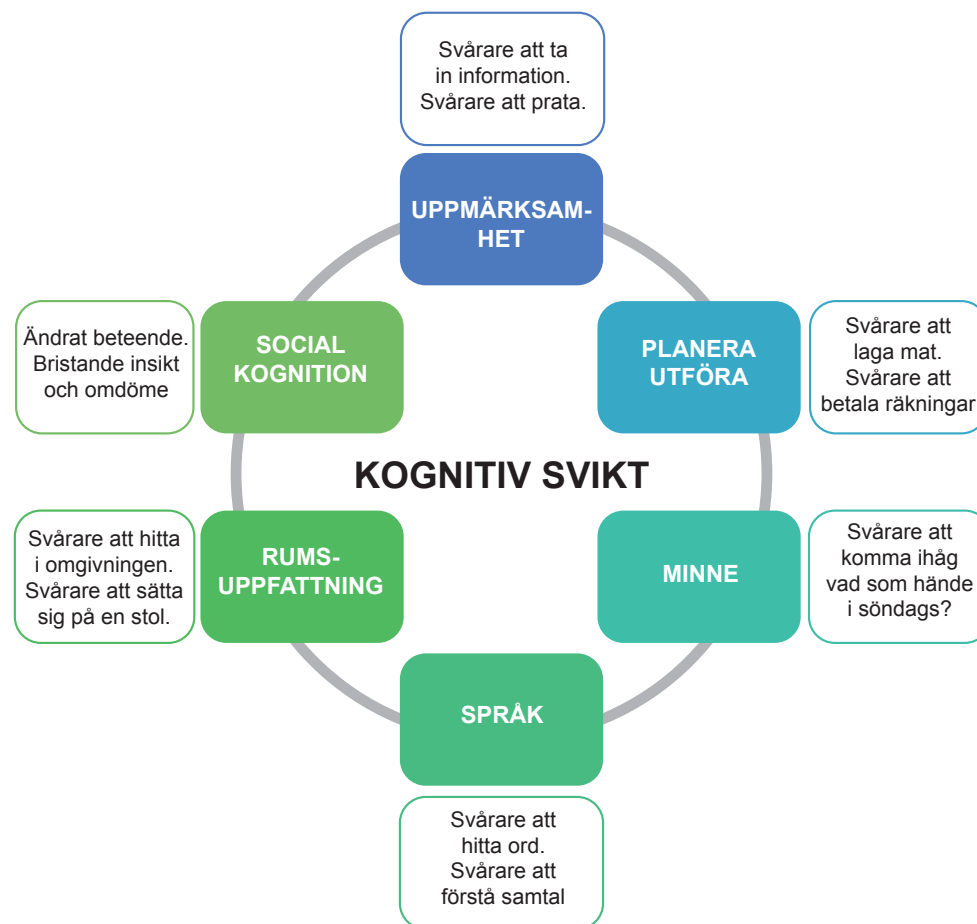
Svårare att ta in information. Svårare att prata.

UPPMÄRKSAMHET

PLANERA UTFÖRA

Svårare att laga mat. Svårare att betala räkningar

Ändrat beteende. Bristande insikt och omdöme

SOCIAL KOGNITION

KOGNITIV SVIKT

MINNE

Svårare att komma ihåg vad som hände i söndags?

Svårare att hitta i omgivningen. Svårare att sätta sig på en stol.

RUMSUPPFATTNING

SPRÅK

Svårare att hitta ord. Svårare att förstå samtal